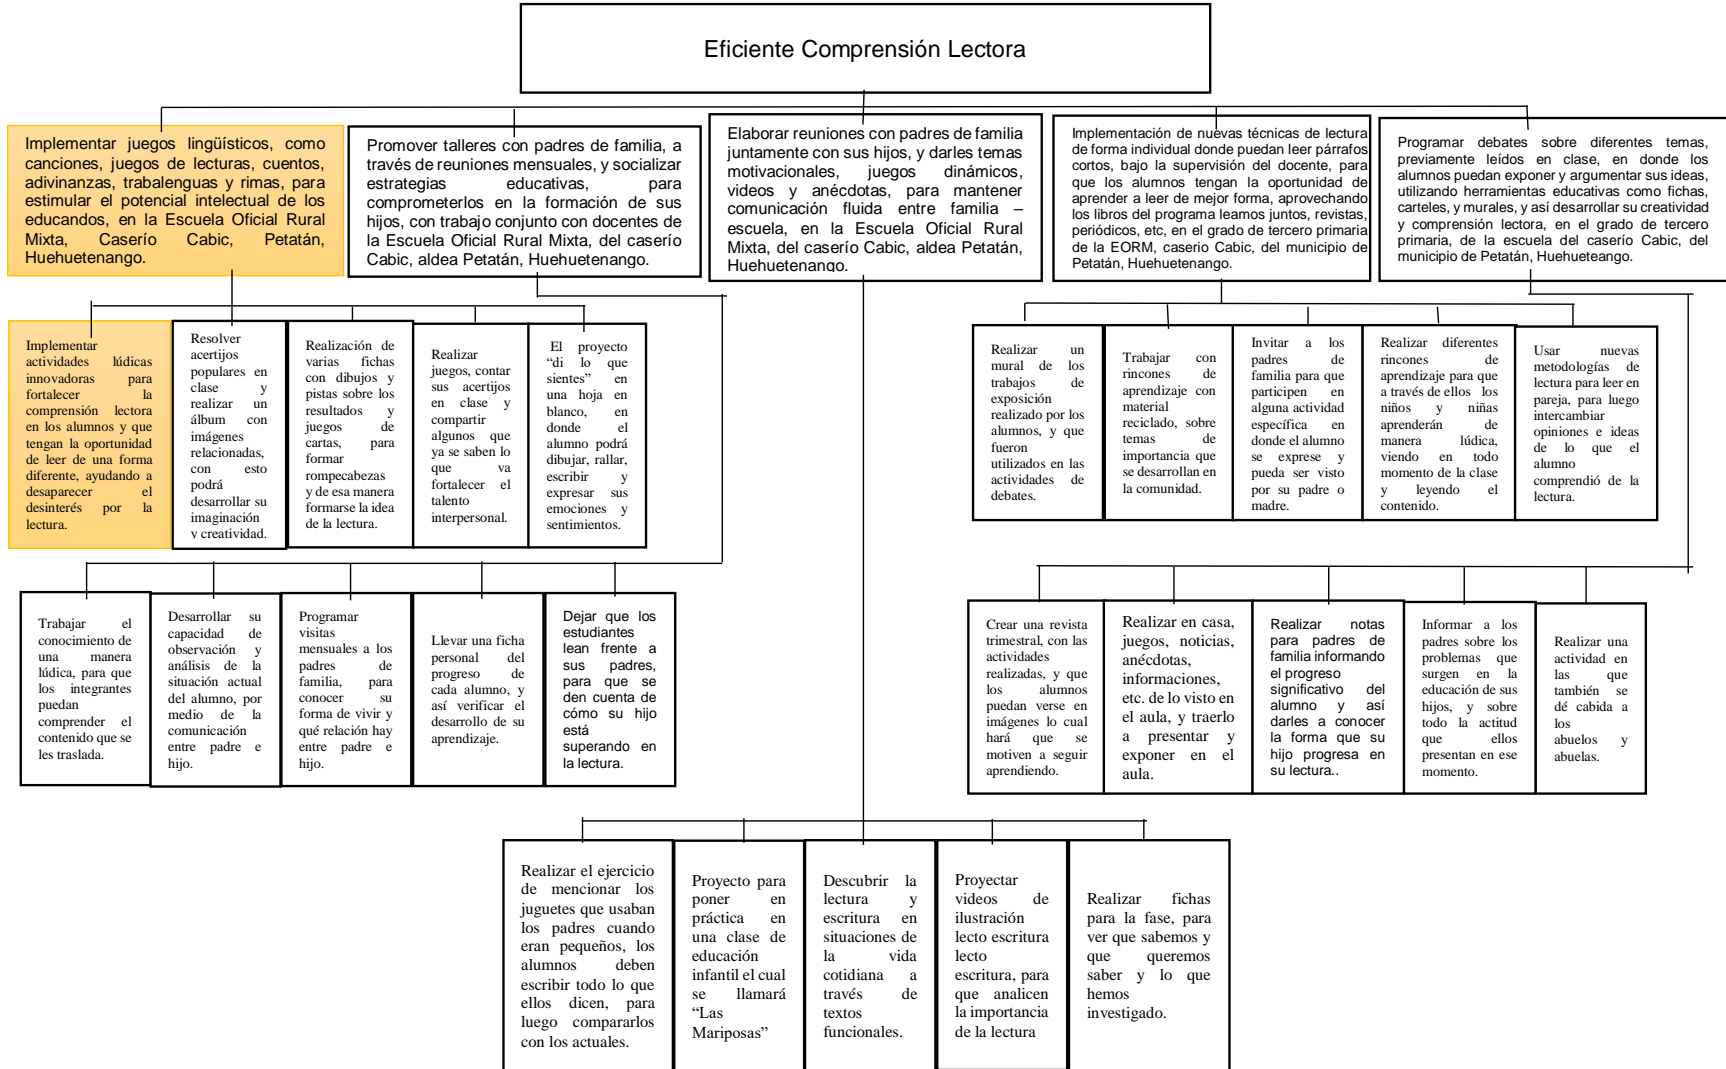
Eficiente Comprensión Lectora

Implementar juegos lingüísticos, como canciones, juegos de lecturas, cuentos, adivinanzas, trabalenguas y rimas, para estimular el potencial intelectual de los educandos, en la Escuela Oficial Rural Mixta, Caserío Cabic, Petatán, Huehuetenango.

Promover talleres con padres de familia, a través de reuniones mensuales, y socializar estrategias educativas, para comprometerlos en la formación de sus hijos, con trabajo conjunto con docentes de la Escuela Oficial Rural Mixta, del caserío Cabic, aldea Petatán, Huehuetenango.

Elaborar reuniones con padres de familia juntamente con sus hijos, y darles temas motivacionales, juegos dinámicos, videos y anécdotas, para mantener comunicación fluida entre familia – escuela, en la Escuela Oficial Rural Mixta, del caserío Cabic, aldea Petatán, Huehuetenango.

Implementación de nuevas técnicas de lectura de forma individual donde puedan leer párrafos cortos, bajo la supervisión del docente, para que los alumnos tengan la oportunidad de aprender a leer de mejor forma, aprovechando los libros del programa leamos juntos, revistas, periódicos, etc, en el grado de tercero primaria de la EORM, caserio Cabic, del municipio de Petatán, Huehuetenango.

Programar debates sobre diferentes temas, previamente leídos en clase, en donde los alumnos puedan exponer y argumentar sus ideas, utilizando herramientas educativas como fichas, carteles, y murales, y así desarrollar su creatividad y comprensión lectora, en el grado de tercero primaria, de la escuela del caserío Cabic, del municipio de Petatán, Huehueteango.

Implementar actividades lúdicas innovadoras para fortalecer la comprensión lectora en los alumnos y que tengan la oportunidad de leer de una forma diferente, ayudando a desaparecer el desinterés por la lectura.

Resolver acertijos populares en clase y realizar un álbum con imágenes relacionadas, con esto podrá desarrollar su imaginación y creatividad.

Realización de varias fichas con dibujos y pistas sobre los resultados y juegos de cartas, para formar rompecabezas y de esa manera formarse la idea de la lectura.

Realizar juegos, contar sus acertijos en clase y compartir algunos que ya se saben lo que va fortalecer el talento interpersonal.

El proyecto "di lo que sientes" en una hoja en blanco, en donde el alumno podrá dibujar, rallar, escribir y expresar sus emociones y sentimientos.

Realizar un mural de los trabajos de exposición realizado por los alumnos, y que fueron utilizados en las actividades de debates.

Trabajar con rincones de aprendizaje con material reciclado, sobre temas de importancia que se desarrollan en la comunidad.

Invitar a los padres de familia para que participen en alguna actividad específica en donde el alumno se exprese y pueda ser visto por su padre o madre.

Realizar diferentes rincones de aprendizaje para que a través de ellos los niños y niñas aprenderán de manera lúdica, viendo en todo momento de la clase y leyendo el contenido.

Usar nuevas metodologías de lectura para leer en pareja, para luego intercambiar opiniones e ideas de lo que el alumno comprendió de la lectura.

Trabajar el conocimiento de una manera lúdica, para que los integrantes puedan comprender el contenido que se les traslada.

Desarrollar su capacidad de observación y análisis de la situación actual del alumno, por medio de la comunicación entre padre e hijo.

Programar visitas mensuales a los padres de familia, para conocer su forma de vivir y qué relación hay entre padre e hijo.

Llevar una ficha personal del progreso de cada alumno, y así verificar el desarrollo de su aprendizaje.

Dejar que los estudiantes lean frente a sus padres, para que se den cuenta de cómo su hijo está superando en la lectura.

Crear una revista trimestral, con las actividades realizadas, y que los alumnos puedan verse en imágenes lo cual hará que se motiven a seguir aprendiendo.

Realizar en casa, juegos, noticias, anécdotas, informaciones, etc. de lo visto en el aula, y traerlo a presentar y exponer en el aula.

Realizar notas para padres de familia informando el progreso significativo del alumno y así darles a conocer la forma que su hijo progresa en su lectura..

Informar a los padres sobre los problemas que surgen en la educación de sus hijos, y sobre todo la actitud que ellos presentan en ese momento.

Realizar una actividad en las que también se dé cabida a los abuelos y abuelas.

Realizar el ejercicio de mencionar los juguetes que usaban los padres cuando eran pequeños, los alumnos deben escribir todo lo que ellos dicen, para luego compararlos con los actuales.

Proyecto para poner en práctica en una clase de educación infantil el cual se llamará "Las Mariposas"

Descubrir la lectura y escritura en situaciones de la vida cotidiana a través de textos funcionales.

Proyectar videos de ilustración lecto escritura lecto escritura, para que analicen la importancia de la lectura

Realizar fichas para la fase, para ver que sabemos y que queremos saber y lo que hemos investigado.